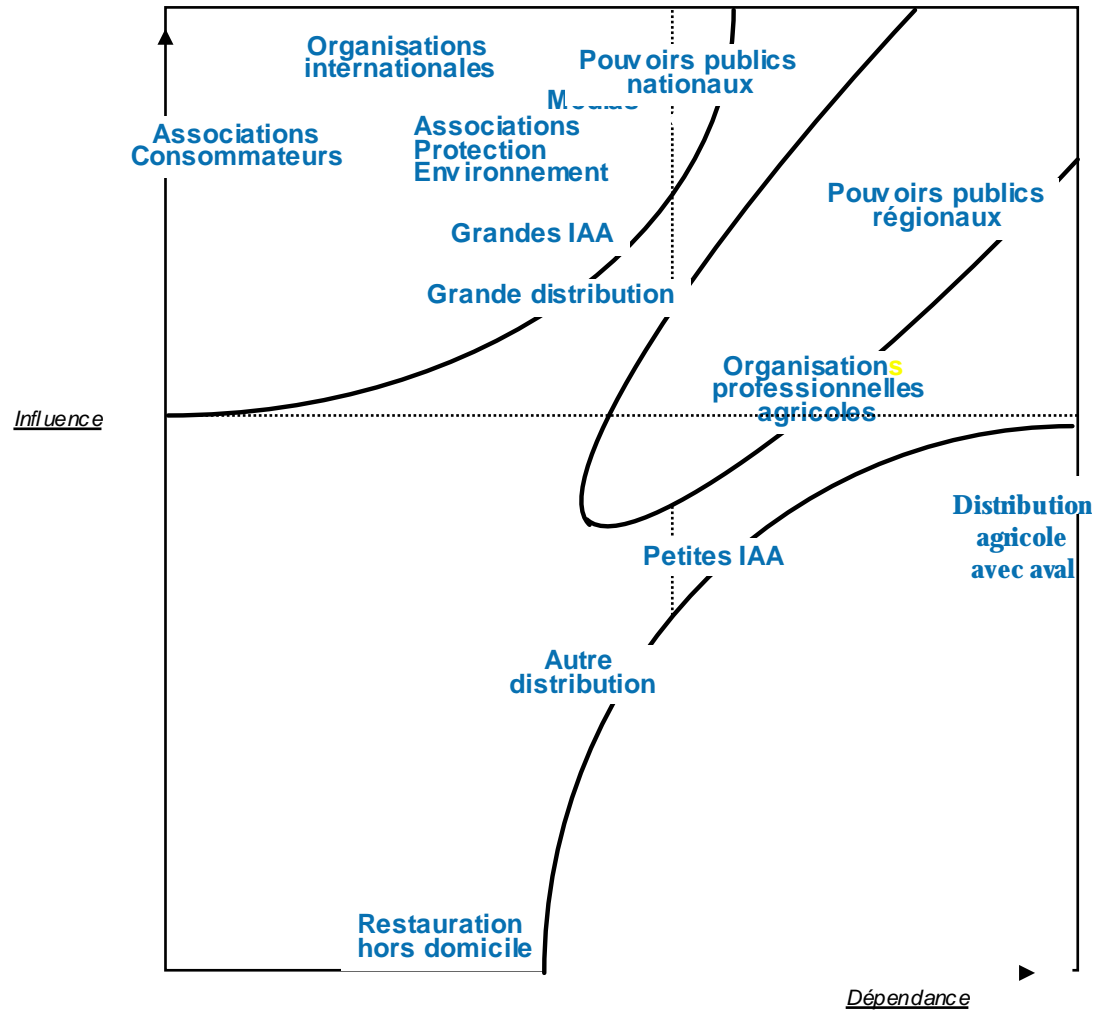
Organisations internationales

Pouvoirs publics nationaux

Medias

Associations Consommateurs

Associations Protection Environnement

Pouvoirs publics régionaux

Grandes IAA

Grande distribution

Organisations professionnelles agricoles

Influence

Distribution agricole avec aval

Petites IAA

Autre distribution

Restauration hors domicile

Dépendance